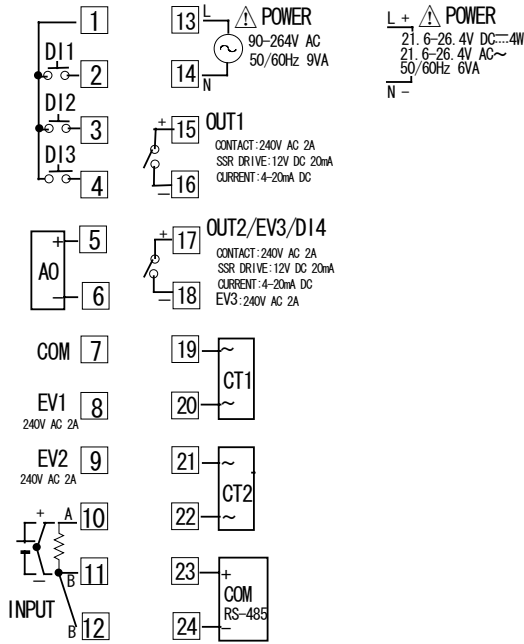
1
DI1
2
DI2
3
DI3
4

+
5
AO
−
6

COM 7

EV1
240V AC 2A
8

EV2
240V AC 2A
9

+ A 10
− B 11
INPUT
B 12

13 L
⚠ POWER
90-264V AC
50/60Hz 9VA
14 N

+ 15 OUT1
CONTACT:240V AC 2A
SSR DRIVE:12V DC 20mA
CURRENT:4-20mA DC
− 16

+ 17 OUT2/EV3/DI4
CONTACT:240V AC 2A
SSR DRIVE:12V DC 20mA
CURRENT:4-20mA DC
EV3:240V AC 2A
− 18

19 ~
CT1
20 ~

21 ~
CT2
22 ~

23 +
COM
RS-485
24 −

L + ⚠ POWER
21.6-26.4V DC⎓4W
21.6-26.4V AC~
50/60Hz 6VA
N −